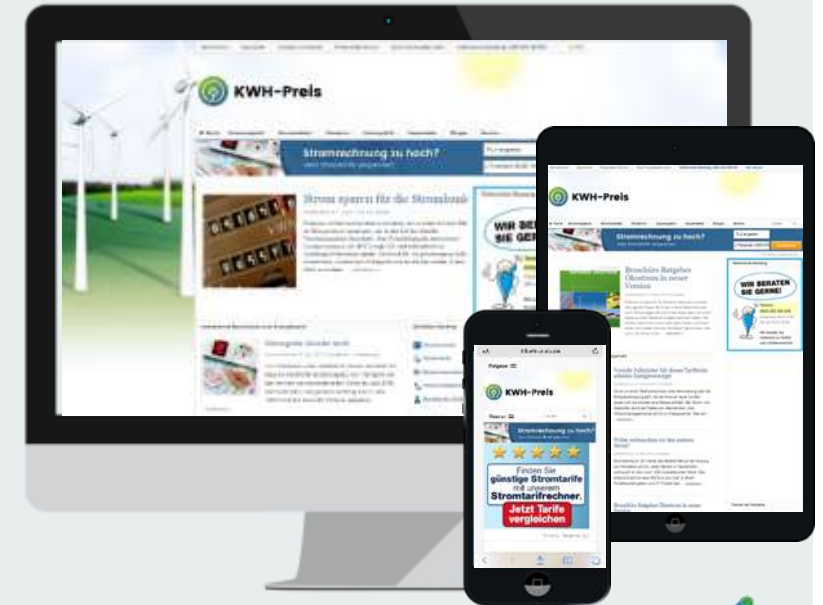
KWH-Preis

Stromrechnung zu hoch?

Strom sparen für die Stromkasse

WIR BERATEN SIE GERNE!

KWH-Preis

Stromrechnung zu hoch?

Broschüre Ratgeber Ökostrom in neuer Version

KWH-Preis

Stromrechnung zu hoch?

Finden Sie günstige Stromtarife mit unserem Stromtarifrechner.

Jetzt Tarife vergleichen